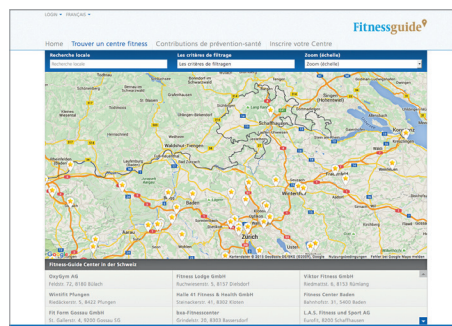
LOGIN ▾ FRANÇAIS ▾

Fitnessguide

Home Trouver un centre fitness Contributions de prévention-santé Inscrire votre Centre

Recherche locale
Recherche locale

Les critères de filtrage
Les critères de filtragen

Zoom (échelle)
Zoom (échelle)

Schaffhausen

Singen (Hohentwiel)

Winterthur

Baden

Zürich

Google Kartendaten © 2015 GeoBasis-DE/BKG (©2009), Google Nutzungsbedingungen Fehler bei Google Maps melden

Fitness-Guide Center in der Schweiz

| | | |
|---|---|---|
| DayGym AG<br>Feldstr. 72, 8180 Bülach | Fitness Lodge GmbH<br>Ruchwiesenstr. 5, 8157 Dielsdorf | Viktor Fitness GmbH<br>Riedmattstr. 6, 8153 Rümlang |
| Wintifit Pfungen<br>Riedstrasse 5, 8422 Pfungen | Halle 61 Fitness & Health GmbH<br>Dorfstrasse 41, 8302 Kloten | Fitness Center Baden<br>Bahnhofstr. 31, 5400 Baden |
| Fit Form Gossau GmbH<br>St. Gallerstr. 4, 9200 Gossau SG | bea-Fitnesscenter<br>Grindelstr. 20, 8303 Bassersdorf | L.A.S. Fitness und Sport AG<br>Fronfl, 8200 Schaffhausen |